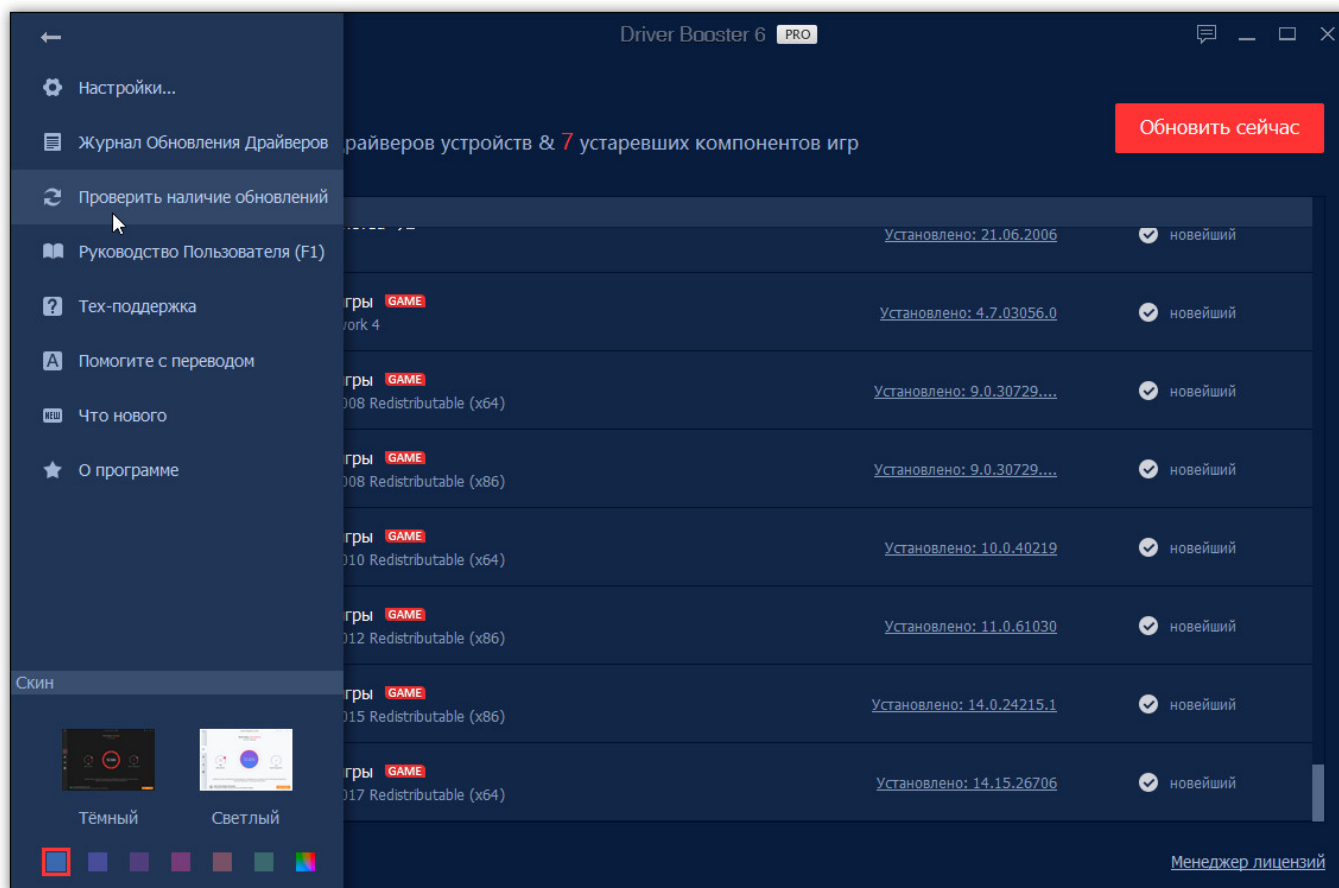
←

Настройки...

Журнал Обновления Драйверов

Проверить наличие обновлений

Руководство Пользователя (F1)

Тех-поддержка

Помогите с переводом

Что нового

О программе

Скин

Тёмный

Светлый

Driver Booster 6 PRO

райверов устройств & 7 устаревших компонентов игр

Обновить сейчас

Установлено: 21.06.2006 новейший

гры GAME
ork 4
Установлено: 4.7.03056.0 новейший

гры GAME
008 Redistributable (x64)
Установлено: 9.0.30729.... новейший

гры GAME
008 Redistributable (x86)
Установлено: 9.0.30729.... новейший

гры GAME
010 Redistributable (x64)
Установлено: 10.0.40219 новейший

гры GAME
012 Redistributable (x86)
Установлено: 11.0.61030 новейший

гры GAME
015 Redistributable (x86)
Установлено: 14.0.24215.1 новейший

гры GAME
017 Redistributable (x64)
Установлено: 14.15.26706 новейший

Менеджер лицензий